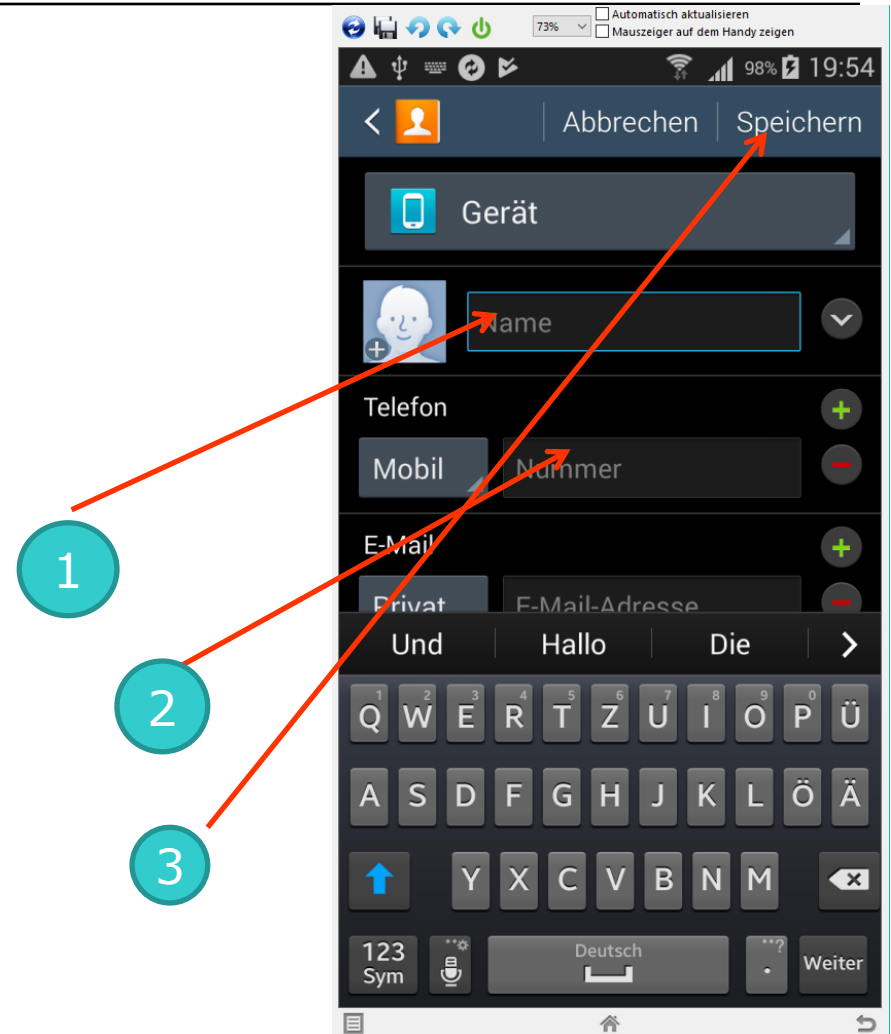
73%
Automatisch aktualisieren
Mauszeiger auf dem Handy zeigen

98% 19:54

Abbrechen
Speichern

Gerät

Name

Telefon

Mobil
Nummer

E-Mail

Privat
E-Mail-Adresse

Und
Hallo
Die

1 2 3 4 5 6 7 8 9 0
Q W E R T Z U I O P Ü
A S D F G H J K L Ö Ä
Y X C V B N M

123 Sym
Deutsch
Weiter

1
2
3